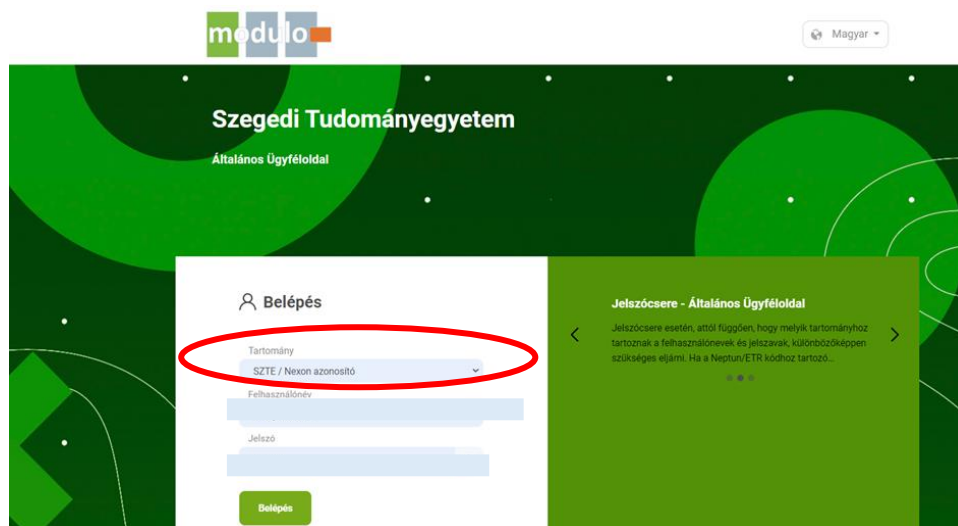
modulo

Magyar

Szegedi Tudományegyetem

Általános Ügyféloldal

Belépés

Tartomány

SZTE / Nexon azonosító

Felhasználónév

Jelszó

Belépés

Jelszócsere - Általános Ügyféloldal

Jelszócsere esetén, attól függően, hogy melyik tartományhoz tartoznak a felhasználónevek és jelszavak, különbözőképpen szükséges eljárni. Ha a Neptun/ETR kódhoz tartozó...